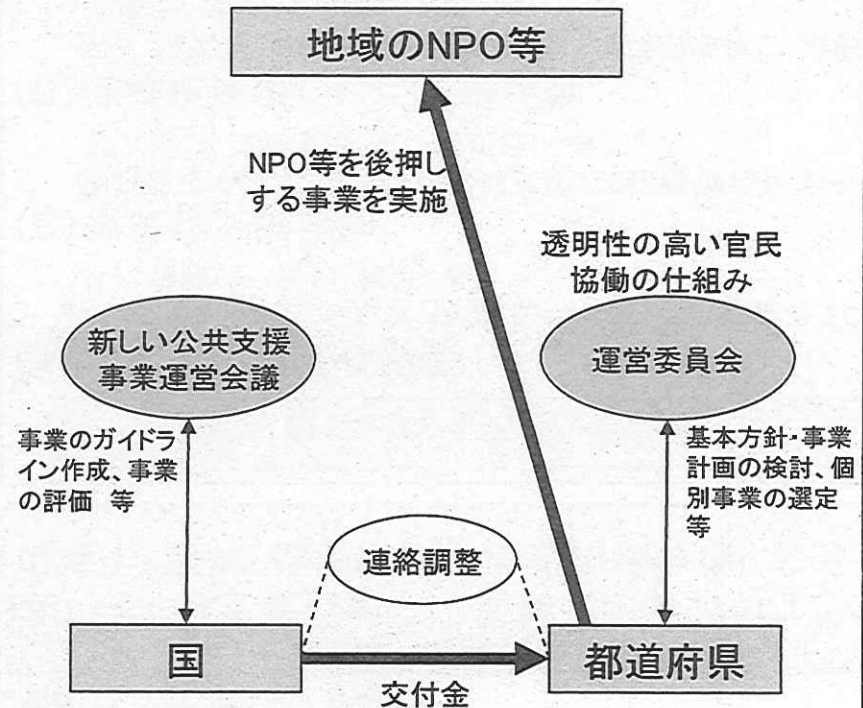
地域のNPO等

NPO等を後押しする事業を実施

透明性の高い官民協働の仕組み

新しい公共支援事業運営会議

運営委員会

事業のガイドライン作成、事業の評価 等

基本方針・事業計画の検討、個別事業の選定等

連絡調整

国

都道府県

交付金